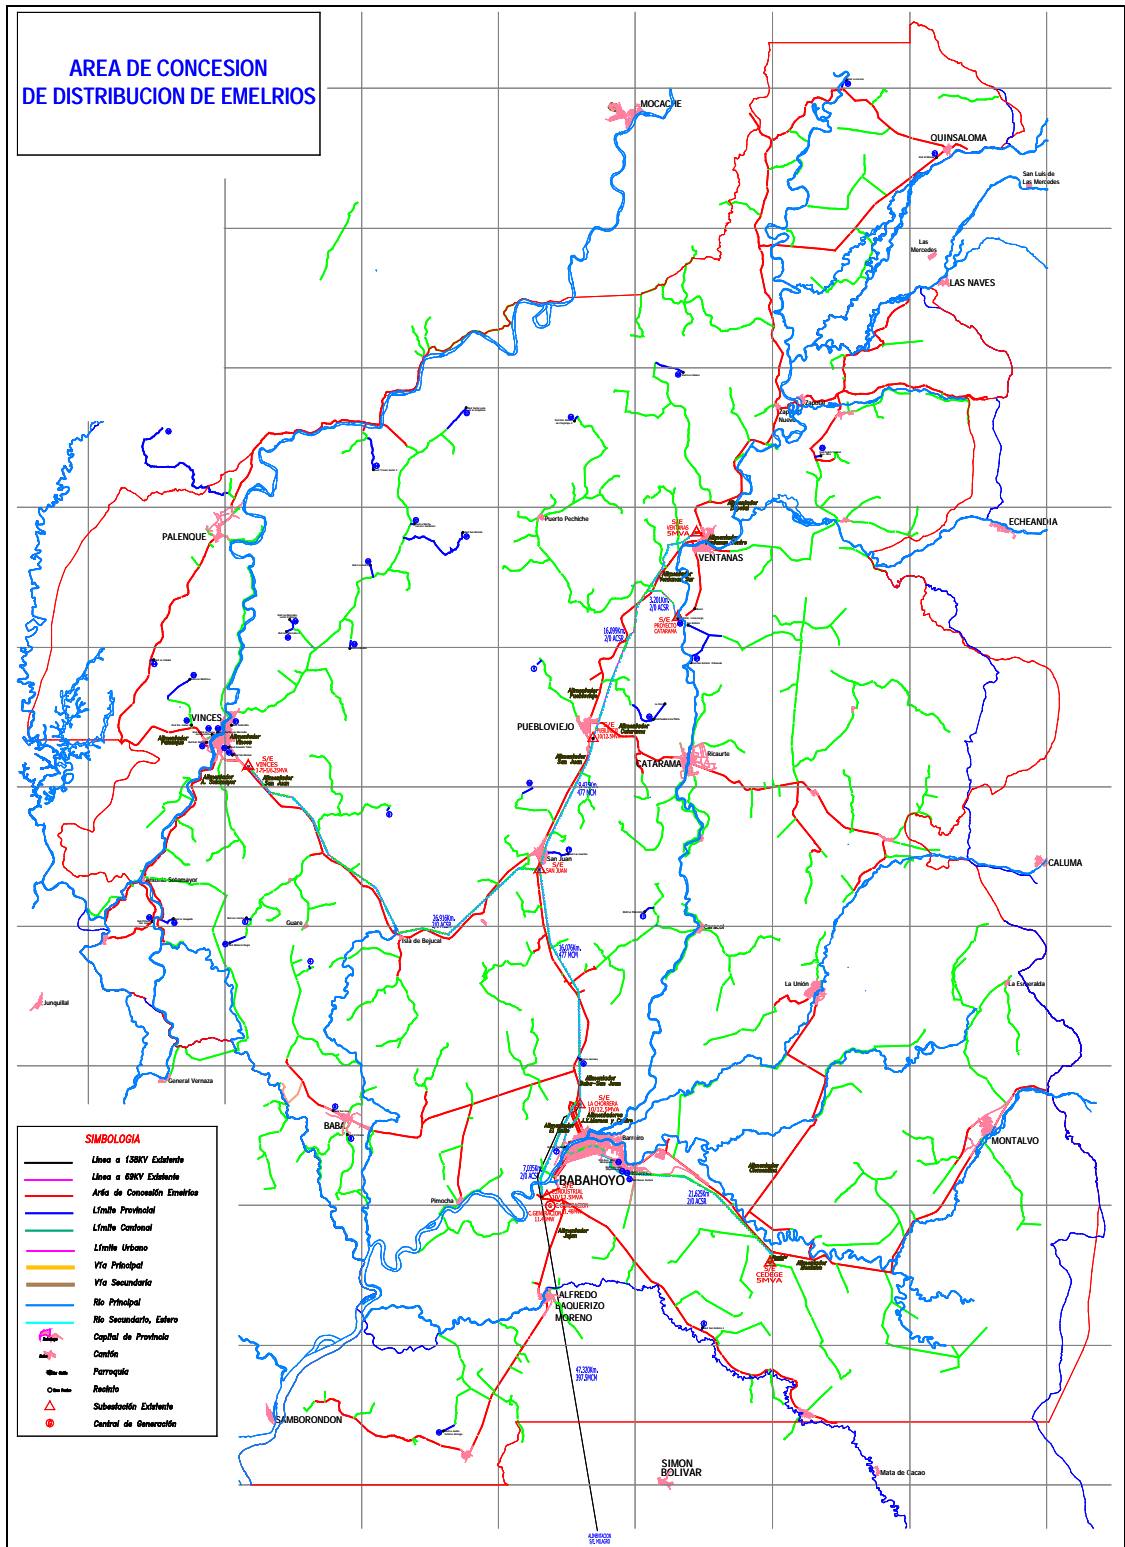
AREA DE CONCESION
DE DISTRIBUCION DE EMELRIOS

MOCACHE
QUINSALOMA
San Luis de Las Mercedes
Las Mercedes
LAS NAVES
Zapotal Nuevo
ECHEANDIA
PALENQUE
Puerto Pechiche
S/E VENTANAS 5MVA
VENTANAS
3,201Km. 2/0 ACSR
S/E PROYECTO CATARAMA
16,099Km. 2/0 ACSR
VINCES
S/E VINCES
PUEBLOVIEJO
Ricaurte
CATARAMA
8,476Km. 477 MCM
San Juan
S/E SAN JUAN
Antonio Sotomayor
CALUMA
Guare
25,916Km. 2/0 ACSR
Isla de Bejucal
16,076Km. 477 MCM
Caracol
La Unión
La Esmeralda
Junquillal
General Vernaza
SIMBOLOGIA
Linea a 138KV Existente
Linea a 69KV Existente
Area de Concesion Emelrios
Limite Provincial
Limite Cantonal
Limite Urbano
Via Principal
Via Secundaria
Rio Principal
Rio Secundario, Estero
Capital de Provincia
Cantón
Parroquia
Recinto
Subestación Existente
Central de Generación
BABA
S/E LA CHORRERA 10/12.5MVA
Barreiro
BABAHOYO
MONTALVO
7,075Km. 2/0 ACSR
Pimocha
S/E INDUSTRIAL 10/12.5MVA
C.GENERACION
21,625Km. 2/0 ACSR
S/E CEDEGE 5MVA
ALFREDO BAQUERIZO MORENO
47,330Km. 397,5MCM
SAMBORONDON
SIMON BOLIVAR
Mata de Cacao
ALIMENTACION S/E MILAGRO